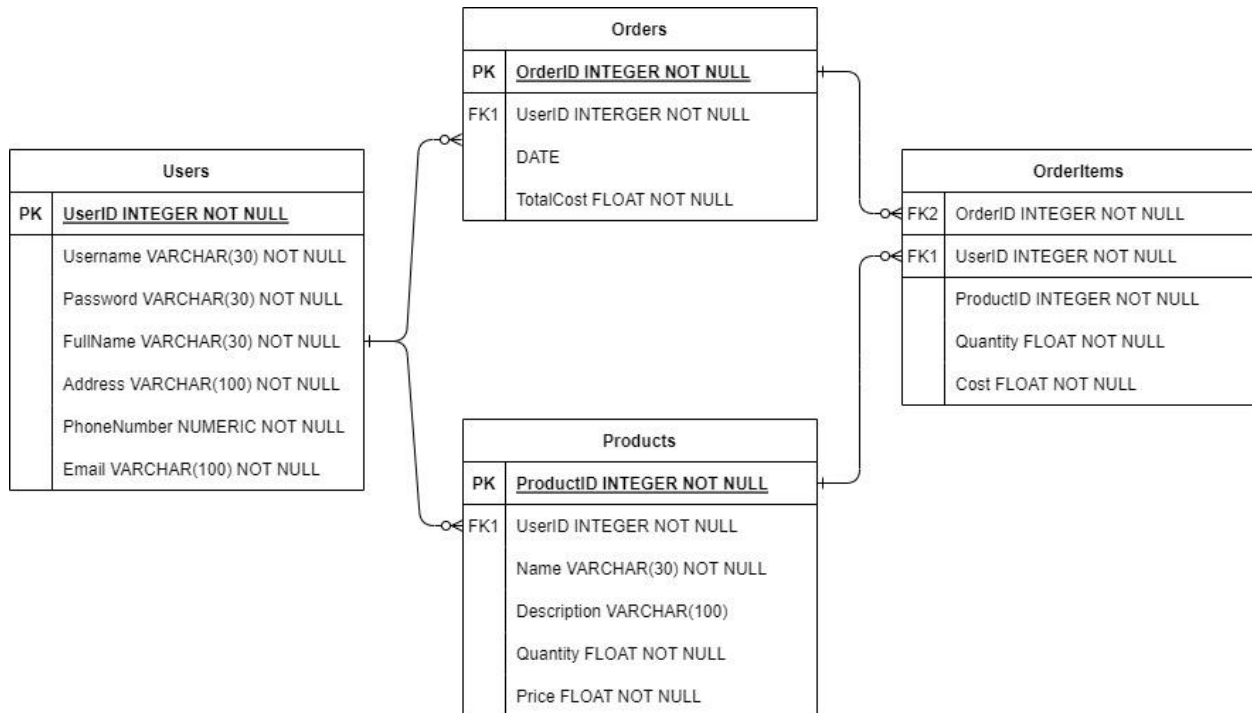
Orders

| PK | OrderID INTEGER NOT NULL |
|---|---|
| FK1 | UserID INTERGER NOT NULL |
| | DATE |
| | TotalCost FLOAT NOT NULL |

Users

| PK | UserID INTEGER NOT NULL |
|---|---|
| | Username VARCHAR(30) NOT NULL |
| | Password VARCHAR(30) NOT NULL |
| | FullName VARCHAR(30) NOT NULL |
| | Address VARCHAR(100) NOT NULL |
| | PhoneNumber NUMERIC NOT NULL |
| | Email VARCHAR(100) NOT NULL |

OrderItems

| FK2 | OrderID INTEGER NOT NULL |
|---|---|
| FK1 | UserID INTEGER NOT NULL |
| | ProductID INTEGER NOT NULL |
| | Quantity FLOAT NOT NULL |
| | Cost FLOAT NOT NULL |

Products

| PK | ProductID INTEGER NOT NULL |
|---|---|
| FK1 | UserID INTEGER NOT NULL |
| | Name VARCHAR(30) NOT NULL |
| | Description VARCHAR(100) |
| | Quantity FLOAT NOT NULL |
| | Price FLOAT NOT NULL |